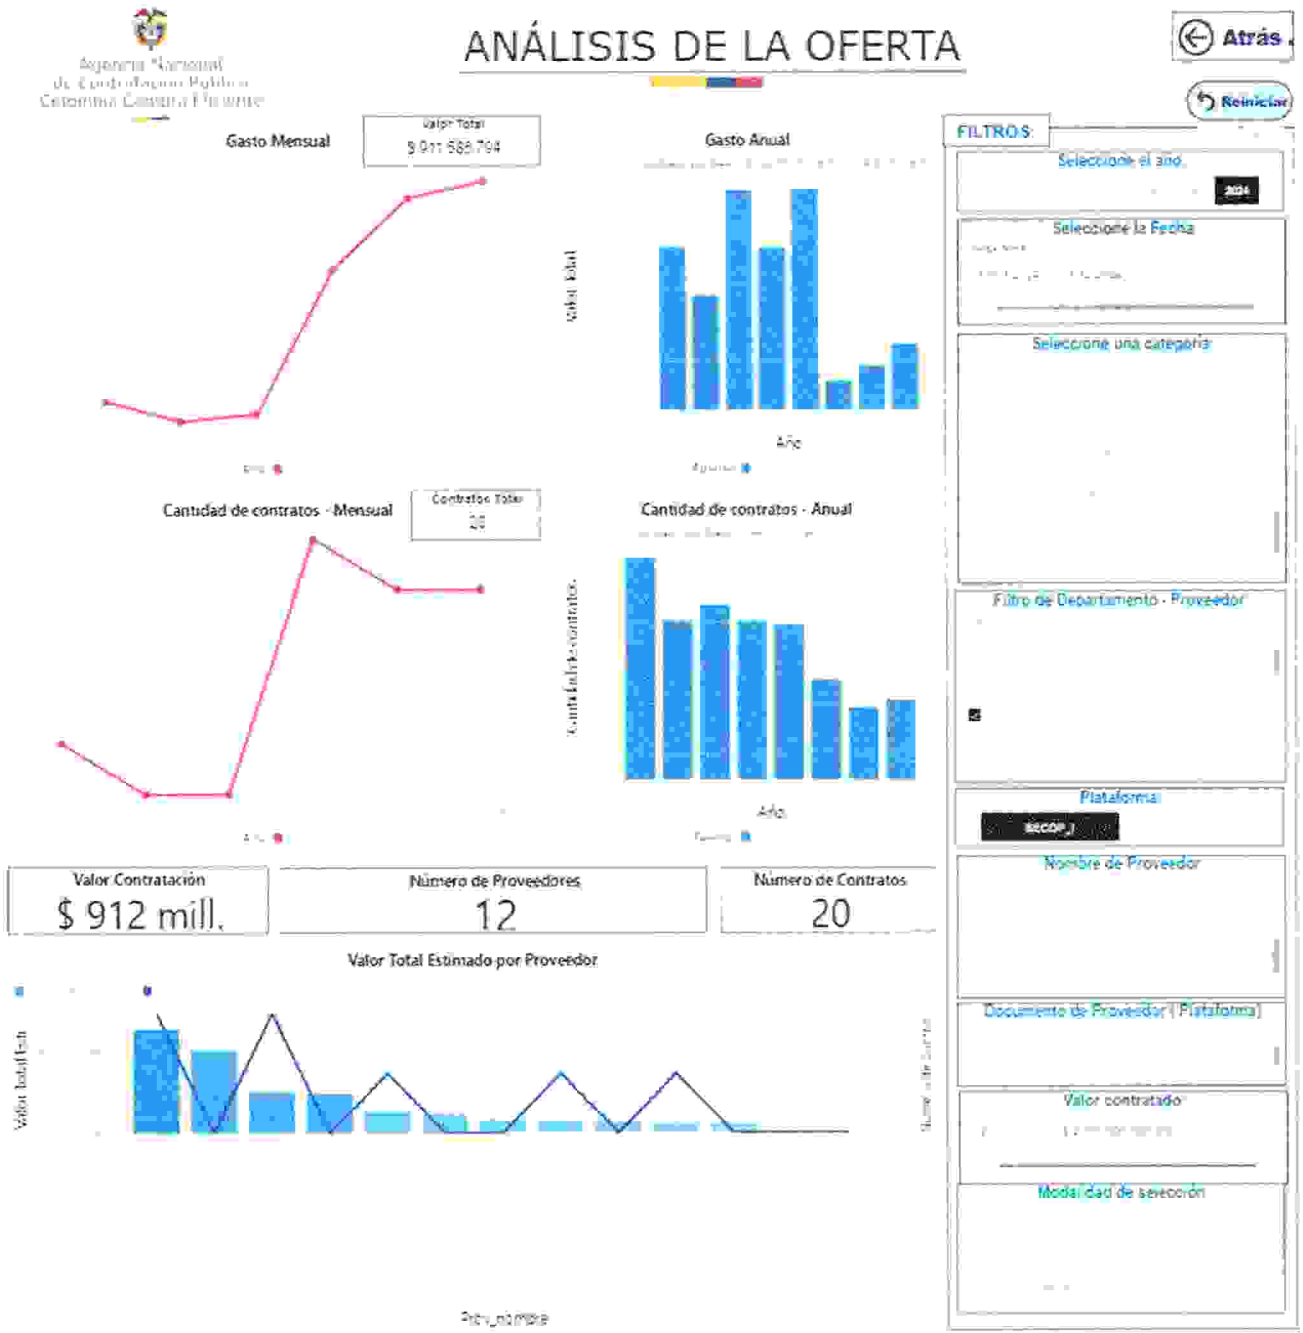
Agencia Nacional de Contratación Pública Colombia Compra Eficiente

ANÁLISIS DE LA OFERTA

Atrás

Reiniciar

Gasto Mensual

Valor Total
$ 911.588.794

Gasto Anual

Valor total

Año

Cantidad de contratos - Mensual

Contratos Total
20

Cantidad de contratos - Anual

Cantidad de contratos

Año

FILTROS

Seleccione el año
2024

Seleccione la Fecha

Seleccione una categoría

Filtro de Departamento - Proveedor

Plataforma
SECOP_I

Nombre de Proveedor

Documento de Proveedor (Plataforma)

Valor contratado

Modalidad de selección

Valor Contratación
$ 912 mill.

Número de Proveedores
12

Número de Contratos
20

Valor Total Estimado por Proveedor

Valor total(en

Prov_nombre